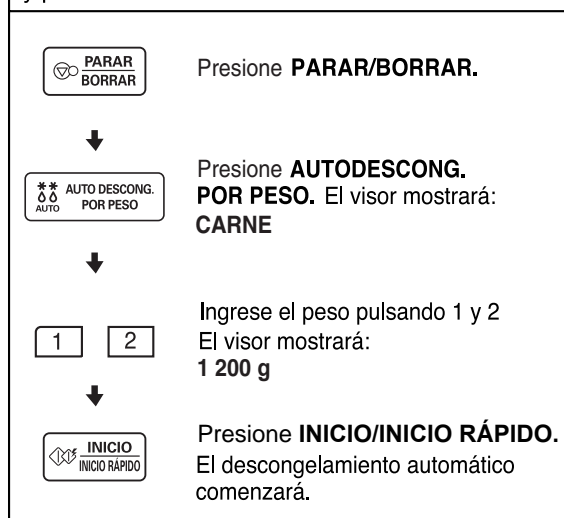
y p

PARAR
BORRAR

Presione **PARAR/BORRAR.**

AUTO DESCONG.
AUTO POR PESO

Presione **AUTODESCONG. POR PESO.** El visor mostrará: **CARNE**

1 2

Ingrese el peso pulsando 1 y 2
El visor mostrará:
**1 200 g**

INICIO
INICIO RÁPIDO

Presione **INICIO/INICIO RÁPIDO.**
El descongelamiento automático comenzará.